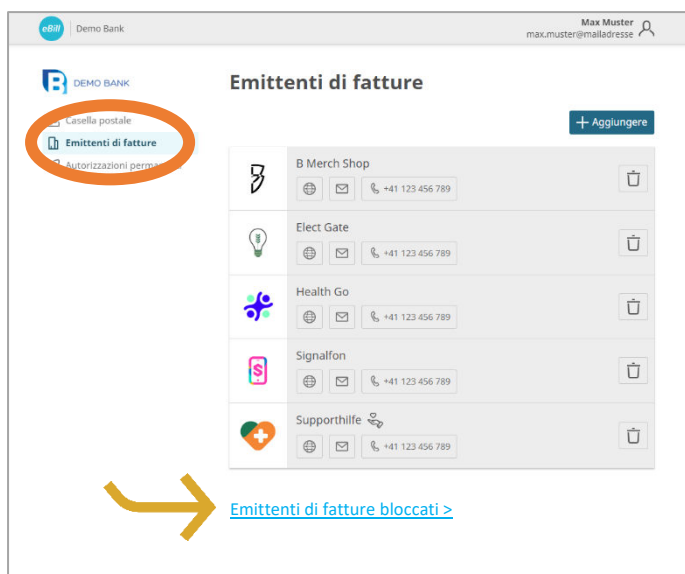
eBill | Demo Bank

Max Muster
max.muster@mailadresse

DEMO BANK

Casella postale
Emittenti di fatture
Autorizzazioni perma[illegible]

Emittenti di fatture

+ Aggiungere

B Merch Shop
+41 123 456 789

Elect Gate
+41 123 456 789

Health Go
+41 123 456 789

Signalfon
+41 123 456 789

Supporthilfe
+41 123 456 789

Emittenti di fatture bloccati >